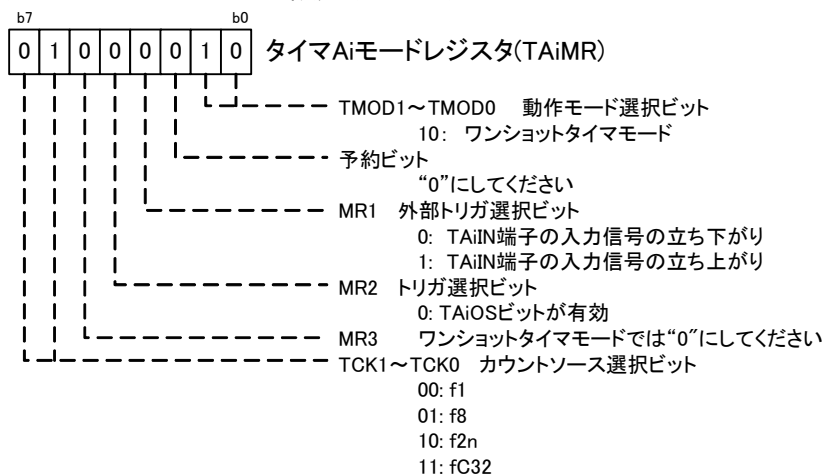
b7 b0

| 0 | 1 | 0 | 0 | 0 | 0 | 1 | 0 |
|---|---|---|---|---|---|---|---|

タイマAiモードレジスタ(TAiMR)

TMOD1～TMOD0 動作モード選択ビット
10: ワンショットタイマモード

予約ビット
"0"にしてください

MR1 外部トリガ選択ビット
0: TAiIN端子の入力信号の立ち下がり
1: TAiIN端子の入力信号の立ち上がり

MR2 トリガ選択ビット
0: TAiOSビットが有効

MR3 ワンショットタイマモードでは"0"にしてください

TCK1～TCK0 カウントソース選択ビット
00: f1
01: f8
10: f2n
11: fC32